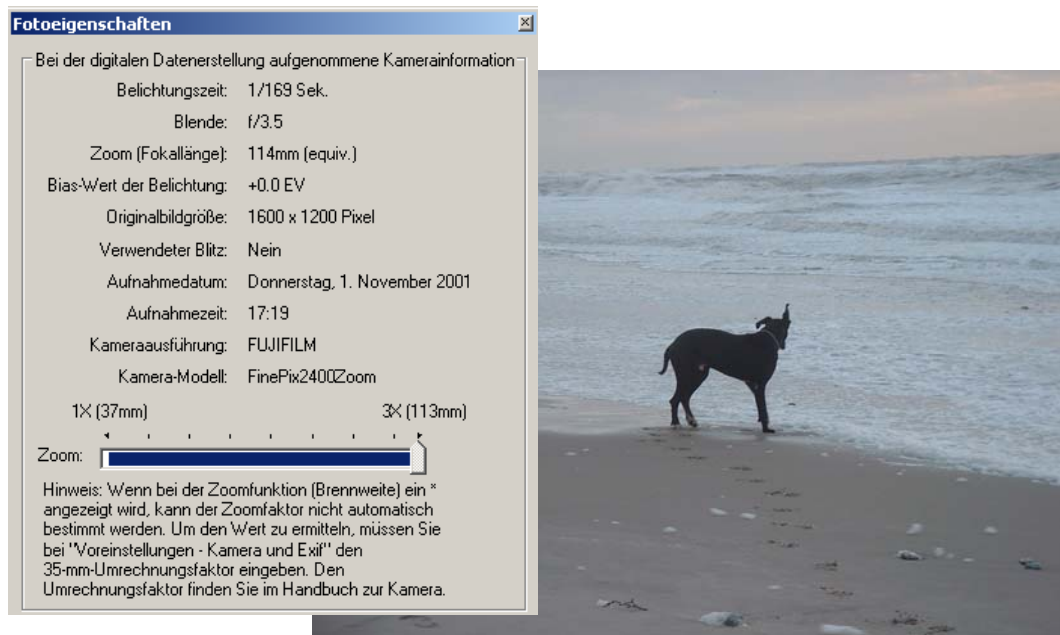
Fotoeigenschaften

Bei der digitalen Datenerstellung aufgenommene Kamerainformation

| | |
|---|---|
| Belichtungszeit: | 1/169 Sek. |
| Blende: | f/3.5 |
| Zoom (Fokallänge): | 114mm (equiv.) |
| Bias-Wert der Belichtung: | +0.0 EV |
| Originalbildgröße: | 1600 x 1200 Pixel |
| Verwendeter Blitz: | Nein |
| Aufnahmedatum: | Donnerstag, 1. November 2001 |
| Aufnahmezeit: | 17:19 |
| Kameraausführung: | FUJIFILM |
| Kamera-Modell: | FinePix2400Zoom |

1X (37mm)

3X (113mm)

Zoom:

Hinweis: Wenn bei der Zoomfunktion (Brennweite) ein * angezeigt wird, kann der Zoomfaktor nicht automatisch bestimmt werden. Um den Wert zu ermitteln, müssen Sie bei "Voreinstellungen - Kamera und Exif" den 35-mm-Umrechnungsfaktor eingeben. Den Umrechnungsfaktor finden Sie im Handbuch zur Kamera.